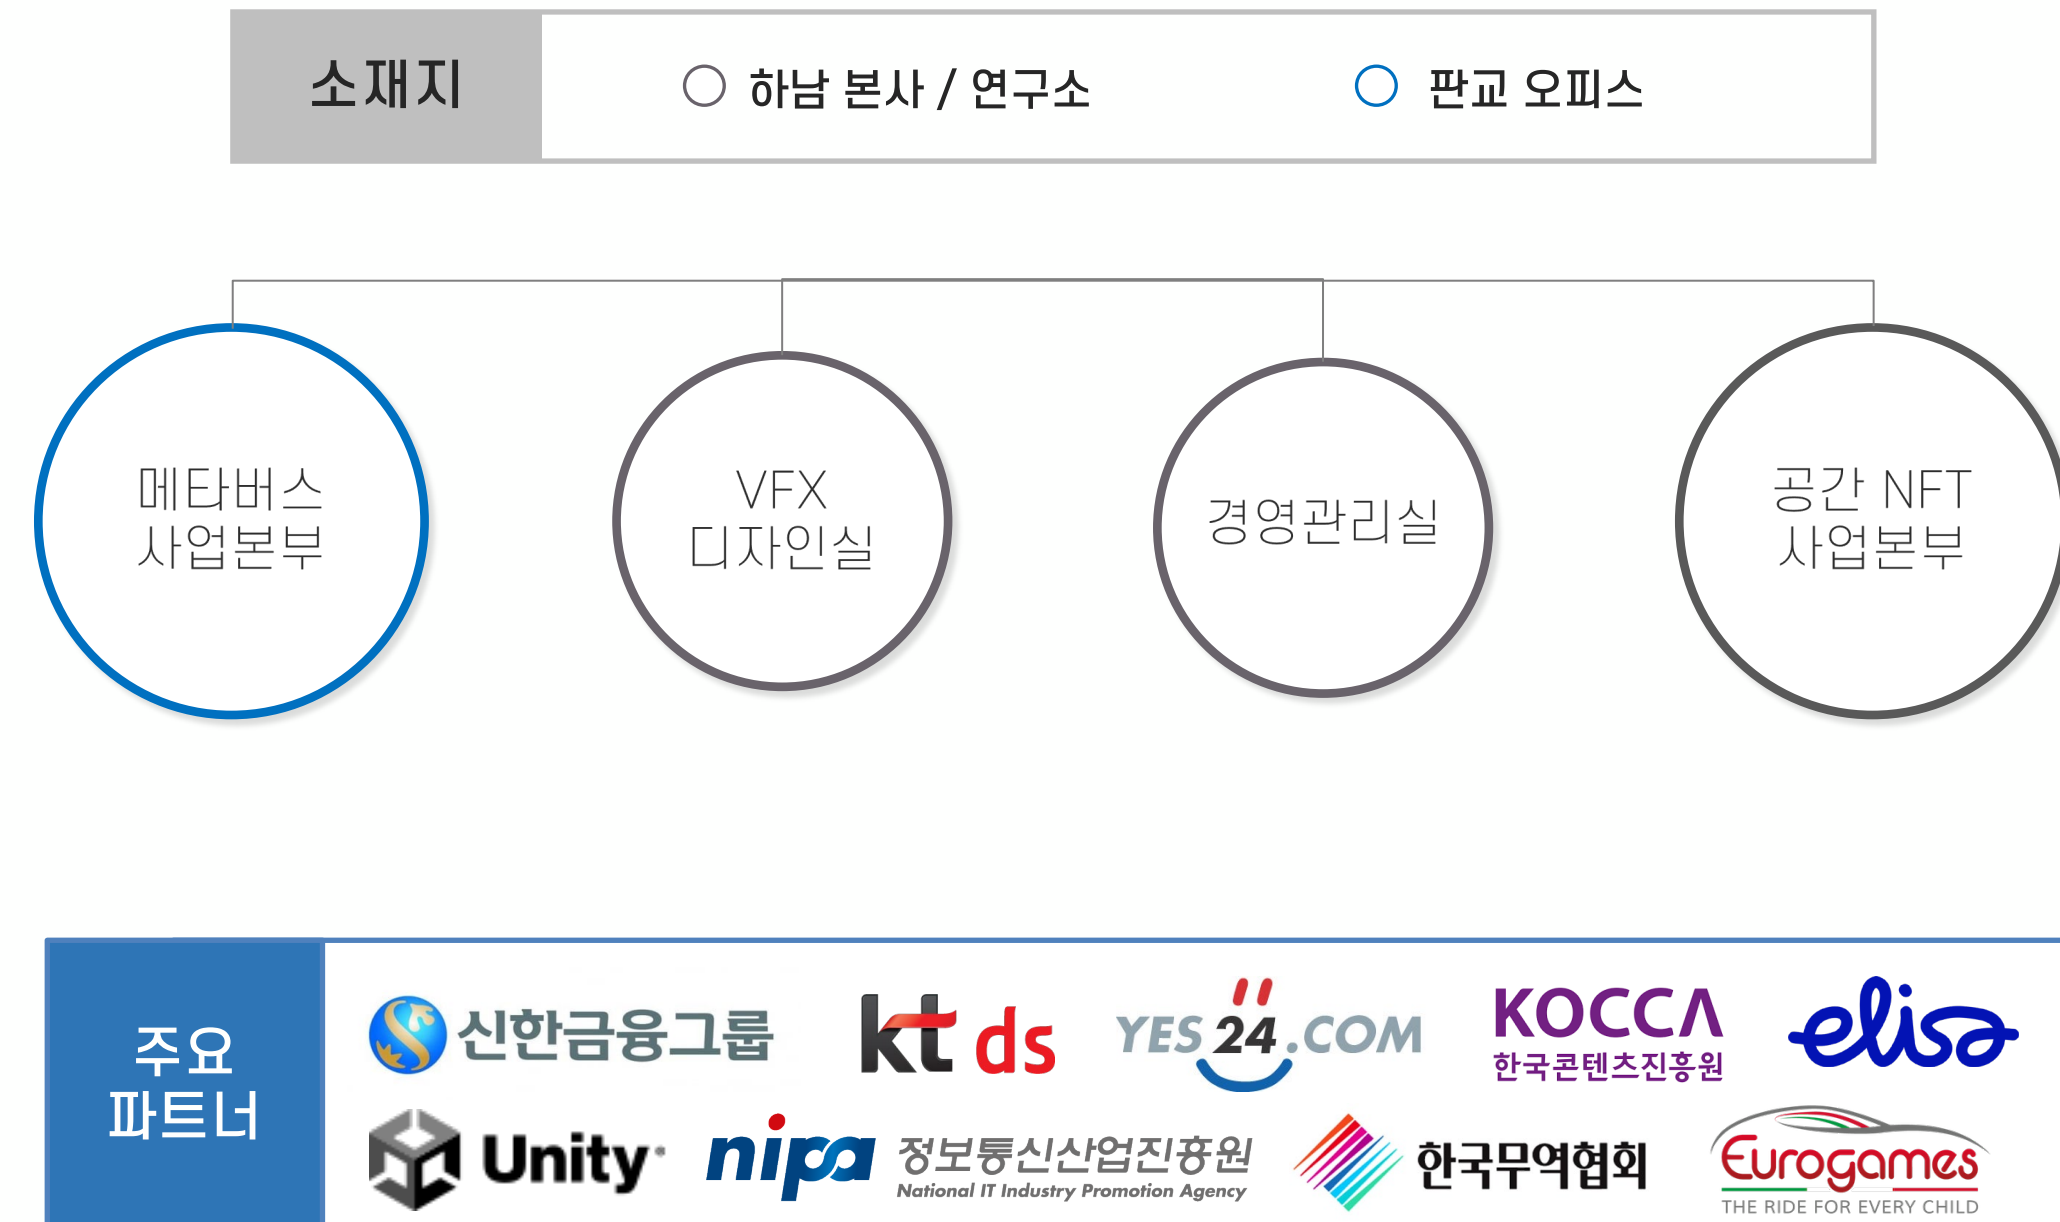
소재지

○ 하남 본사 / 연구소

○ 판교 오피스

메타버스 사업본부

VFX 디자인실

경영관리실

공간 NFT 사업본부

주요 파트너

신한금융그룹

kt ds

YES24.COM

KOCCA 한국콘텐츠진흥원

elisa

Unity

nipa 정보통신산업진흥원 National IT Industry Promotion Agency

한국무역협회

Eurogames THE RIDE FOR EVERY CHILD